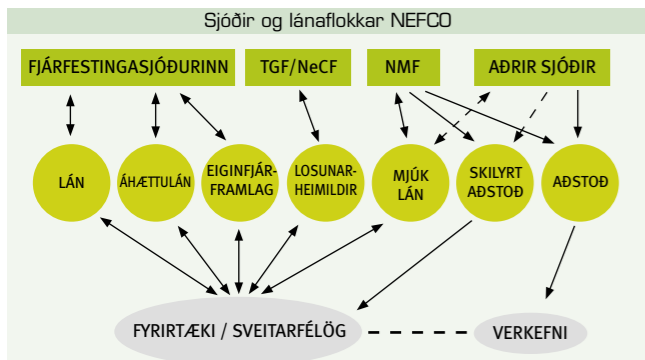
Sjóðir og lánaflokkar NEFCO

FJÁRFESTINGASJÓÐURINN

TGF/NeCF

NMF

AÐRIR SJÓÐIR

LÁN

ÁHÆTTULÁN

EIGINFJÁRFRAMLAG

LOSUNARHEIMILDIR

MJÚK LÁN

SKILYRT AÐSTOÐ

AÐSTOÐ

FYRIRTÆKI / SVEITARFÉLÖG

VERKEFNI